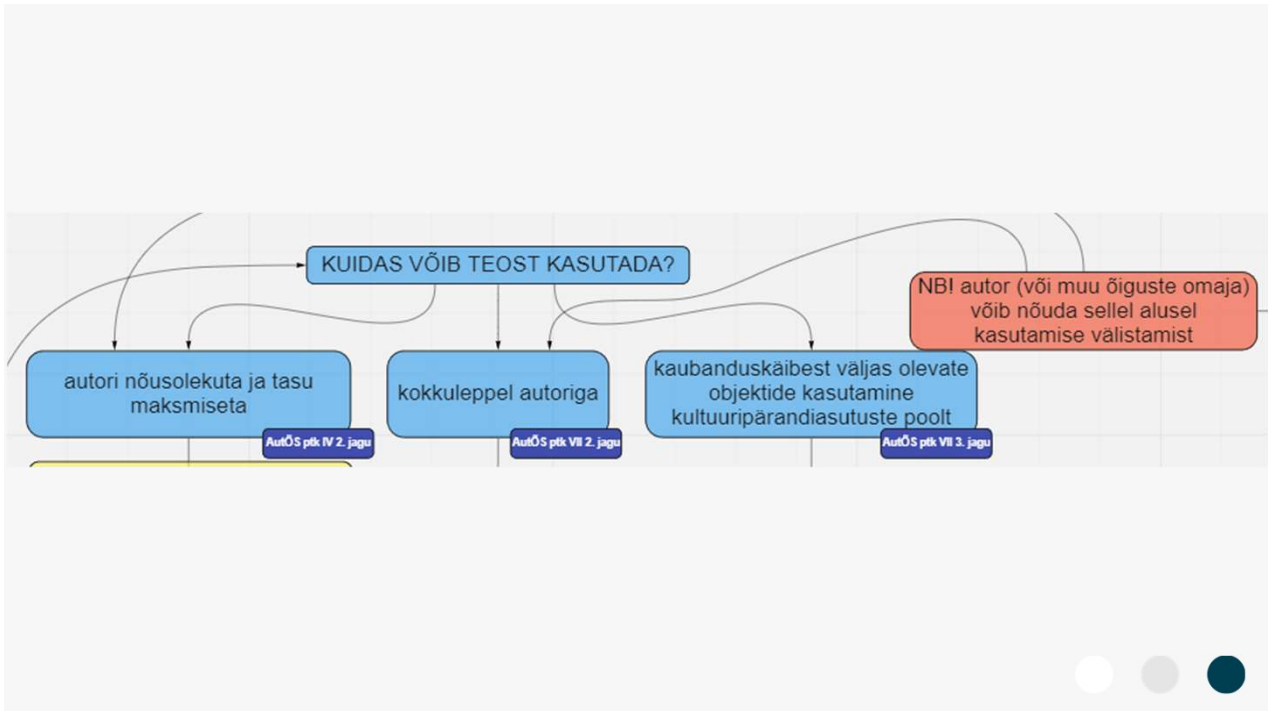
KUIDAS VÕIB TEOST KASUTADA?

NB! autor (või muu õiguste omaja) võib nõuda sellel alusel kasutamise välistamist

autori nõusolekuta ja tasu maksmiseta

AutÕS ptk IV 2. jagu

kokkuleppel autoriga

AutÕS ptk VII 2. jagu

kaubanduskäibest väljas olevate objektide kasutamine kultuuripärandiasutuste poolt

AutÕS ptk VII 3. jagu